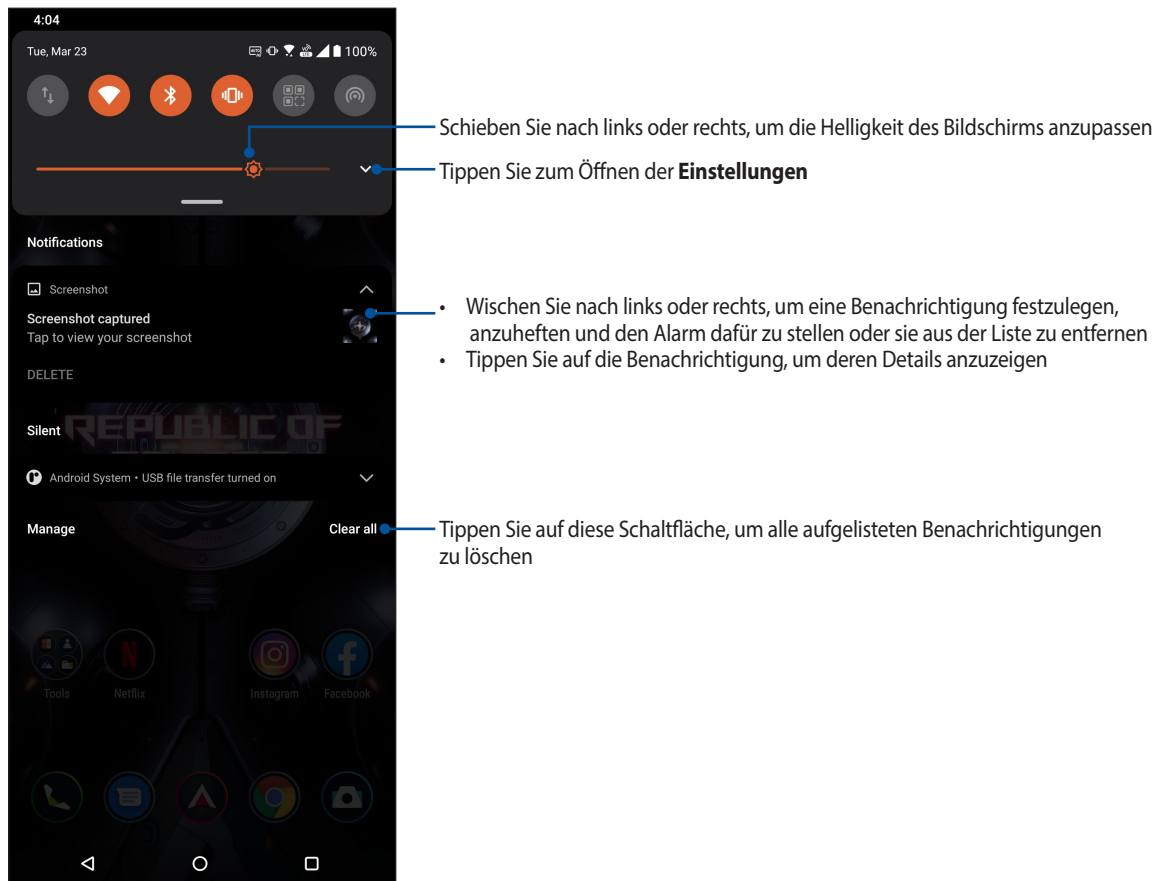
4:04

Tue, Mar 23

100%

Schieben Sie nach links oder rechts, um die Helligkeit des Bildschirms anzupassen

Tippen Sie zum Öffnen der **Einstellungen**

Notifications

Screenshot

Screenshot captured
Tap to view your screenshot

DELETE

• Wischen Sie nach links oder rechts, um eine Benachrichtigung festzulegen, anzuheften und den Alarm dafür zu stellen oder sie aus der Liste zu entfernen
• Tippen Sie auf die Benachrichtigung, um deren Details anzuzeigen

Silent

REPUBLIC OF

Android System • USB file transfer turned on

Manage

Clear all

Tippen Sie auf diese Schaltfläche, um alle aufgelisteten Benachrichtigungen zu löschen

Tools Netflix Instagram Facebook